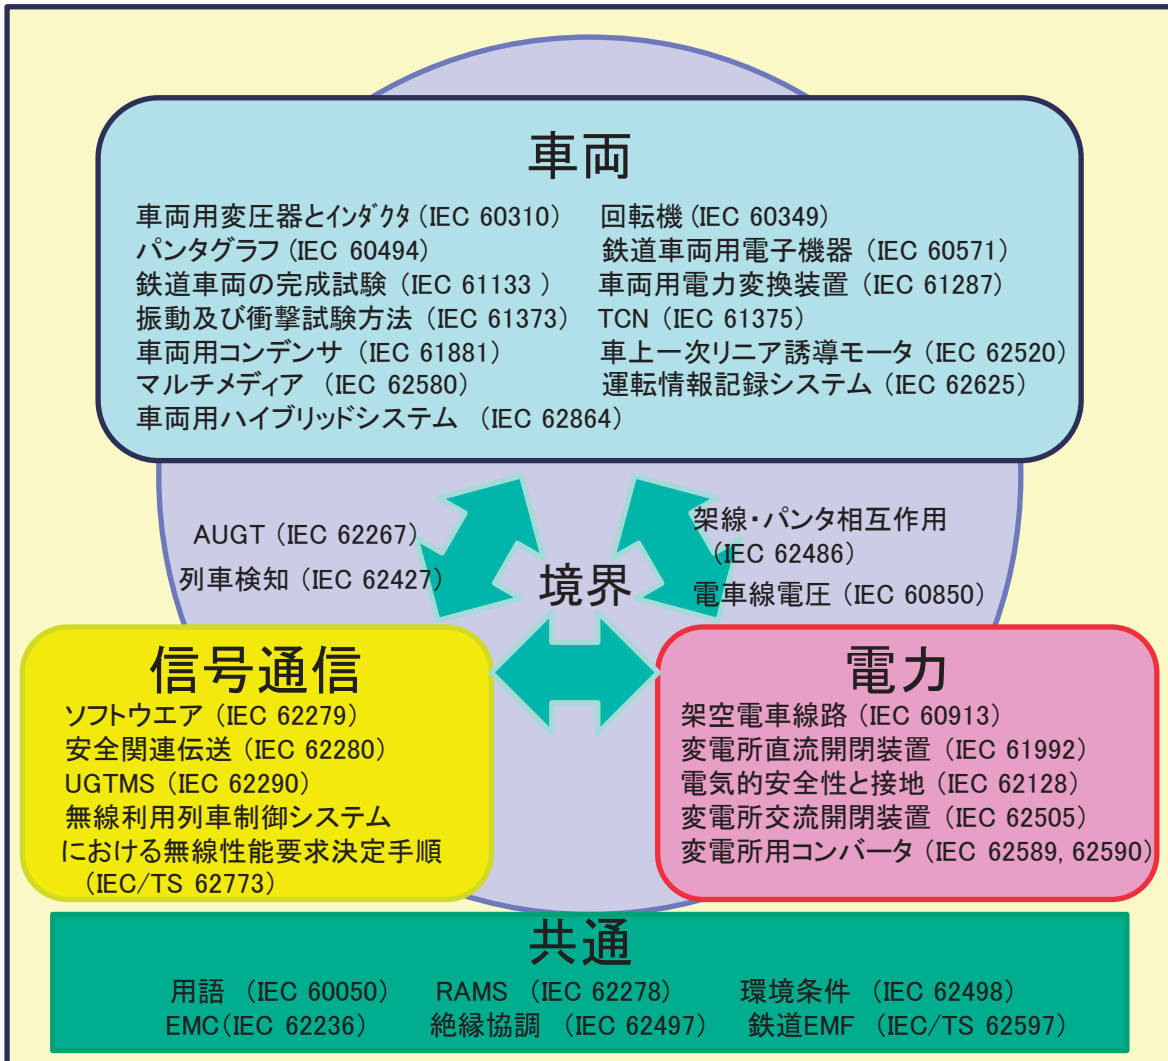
車両

車両用変圧器とｲﾝﾀﾞｸﾀ (IEC 60310)
パンタグラフ (IEC 60494)
鉄道車両の完成試験 (IEC 61133 )
振動及び衝撃試験方法 (IEC 61373)
車両用コンデンサ (IEC 61881)
マルチメディア (IEC 62580)
車両用ハイブリッドシステム (IEC 62864)

回転機 (IEC 60349)
鉄道車両用電子機器 (IEC 60571)
車両用電力変換装置 (IEC 61287)
TCN (IEC 61375)
車上一次リニア誘導モータ (IEC 62520)
運転情報記録システム (IEC 62625)

AUGT (IEC 62267)
列車検知 (IEC 62427)

境界

架線・パンタ相互作用 (IEC 62486)
電車線電圧 (IEC 60850)

信号通信

ソフトウエア (IEC 62279)
安全関連伝送 (IEC 62280)
UGTMS (IEC 62290)
無線利用列車制御システムにおける無線性能要求決定手順 (IEC/TS 62773)

電力

架空電車線路 (IEC 60913)
変電所直流開閉装置 (IEC 61992)
電気的安全性と接地 (IEC 62128)
変電所交流開閉装置 (IEC 62505)
変電所用コンバータ (IEC 62589, 62590)

共通

用語 (IEC 60050)　RAMS (IEC 62278)　環境条件 (IEC 62498)
EMC(IEC 62236)　絶縁協調 (IEC 62497)　鉄道EMF (IEC/TS 62597)